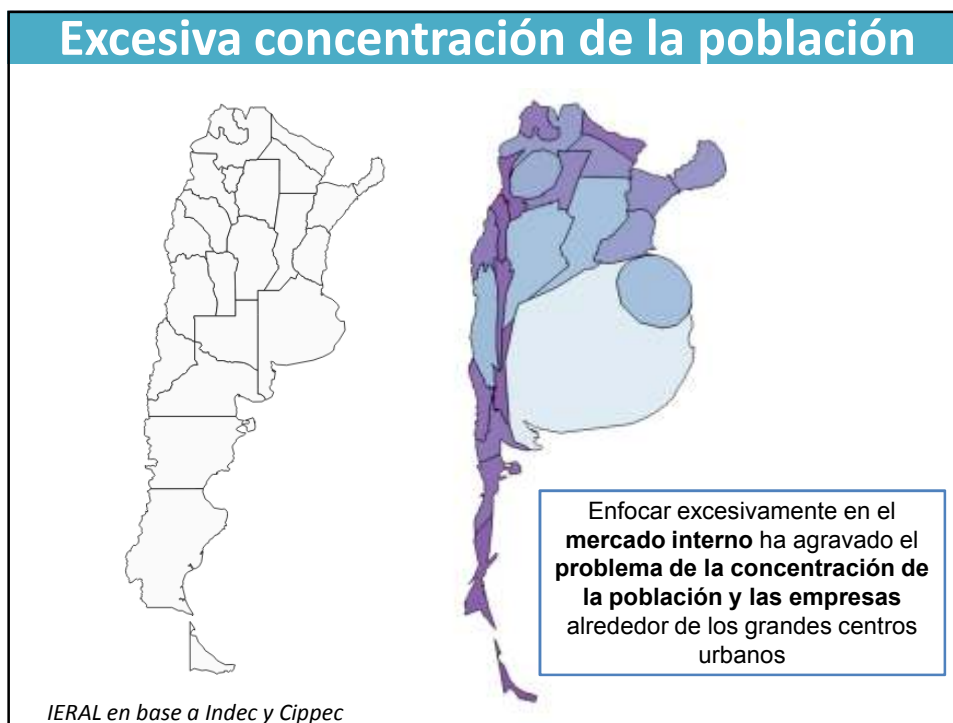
Excesiva concentración de la población

Enfocar excesivamente en el **mercado interno** ha agravado el **problema de la concentración de la población y las empresas** alrededor de los grandes centros urbanos

*IERAL en base a Indec y Cippec*